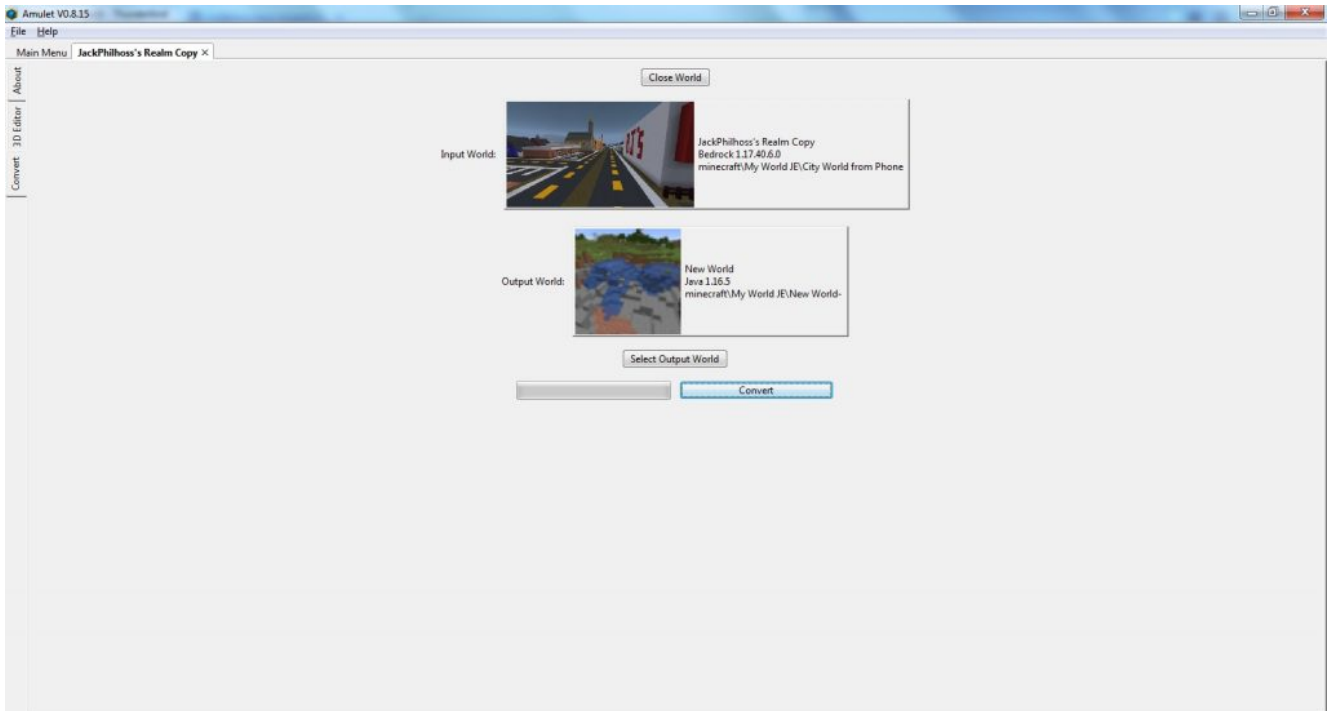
Amulet V0.8.15

File Help

Main Menu JackPhilhoss's Realm Copy ×

About
3D Editor
Convert

Close World

Input World:

JackPhilhoss's Realm Copy
Bedrock 1.17.40.6.0
minecraft\My World JE\City World from Phone

Output World:

New World
Java 1.16.5
minecraft\My World JE\New World-

Select Output World

Convert